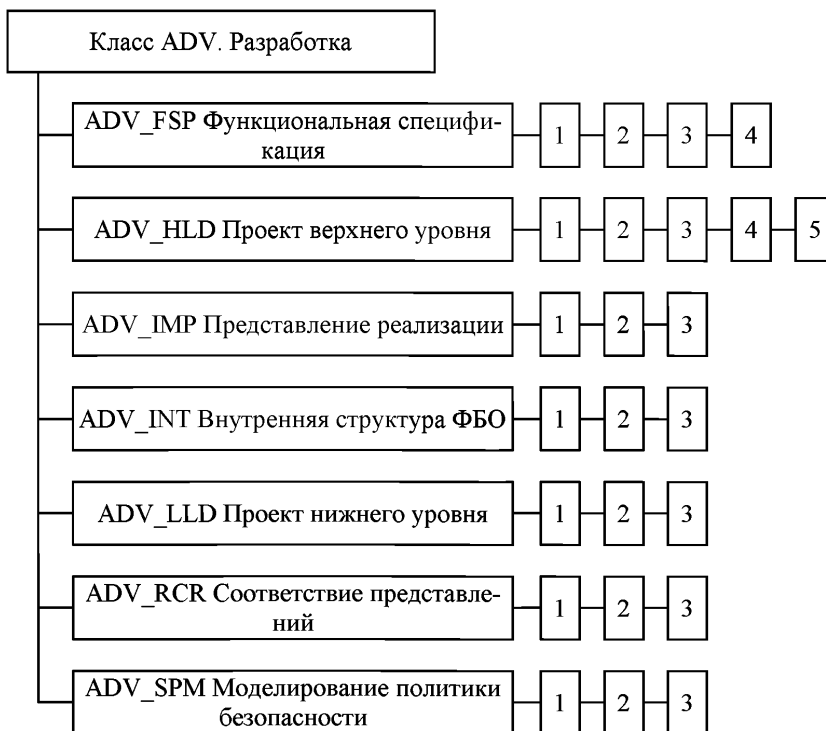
Класс ADV. Разработка

ADV_FSP Функциональная спецификация
1
2
3
4

ADV_HLD Проект верхнего уровня
1
2
3
4
5

ADV_IMP Представление реализации
1
2
3

ADV_INT Внутренняя структура ФБО
1
2
3

ADV_LLD Проект нижнего уровня
1
2
3

ADV_RCR Соответствие представлений
1
2
3

ADV_SPM Моделирование политики безопасности
1
2
3